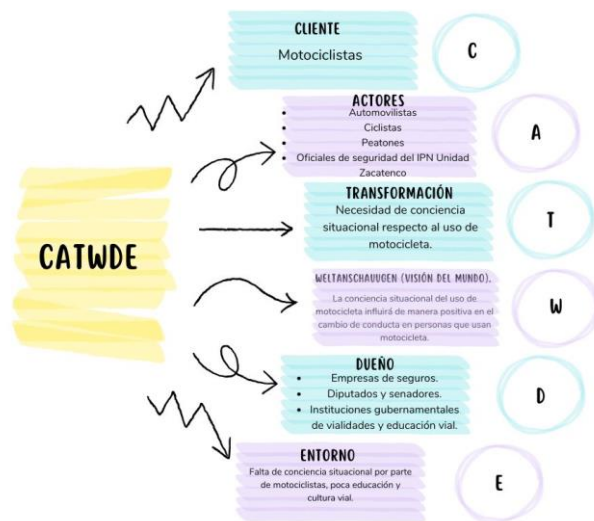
CATWDE

CLIENTE
Motociclistas

C

ACTORES
- Automovilistas
- Ciclistas
- Peatones
- Oficiales de seguridad del IPN Unidad Zacatenco

A

TRANSFORMACIÓN
Necesidad de conciencia situacional respecto al uso de motocicleta.

T

WELTANSCHAUUGEN (VISIÓN DEL MUNDO).
La conciencia situacional del uso de motocicleta influirá de manera positiva en el cambio de conducta en personas que usan motocicleta.

W

DUEÑO
- Empresas de seguros.
- Diputados y senadores.
- Instituciones gubernamentales de vialidades y educación vial.

D

ENTORNO
Falta de conciencia situacional por parte de motociclistas, poca educación y cultura vial.

E